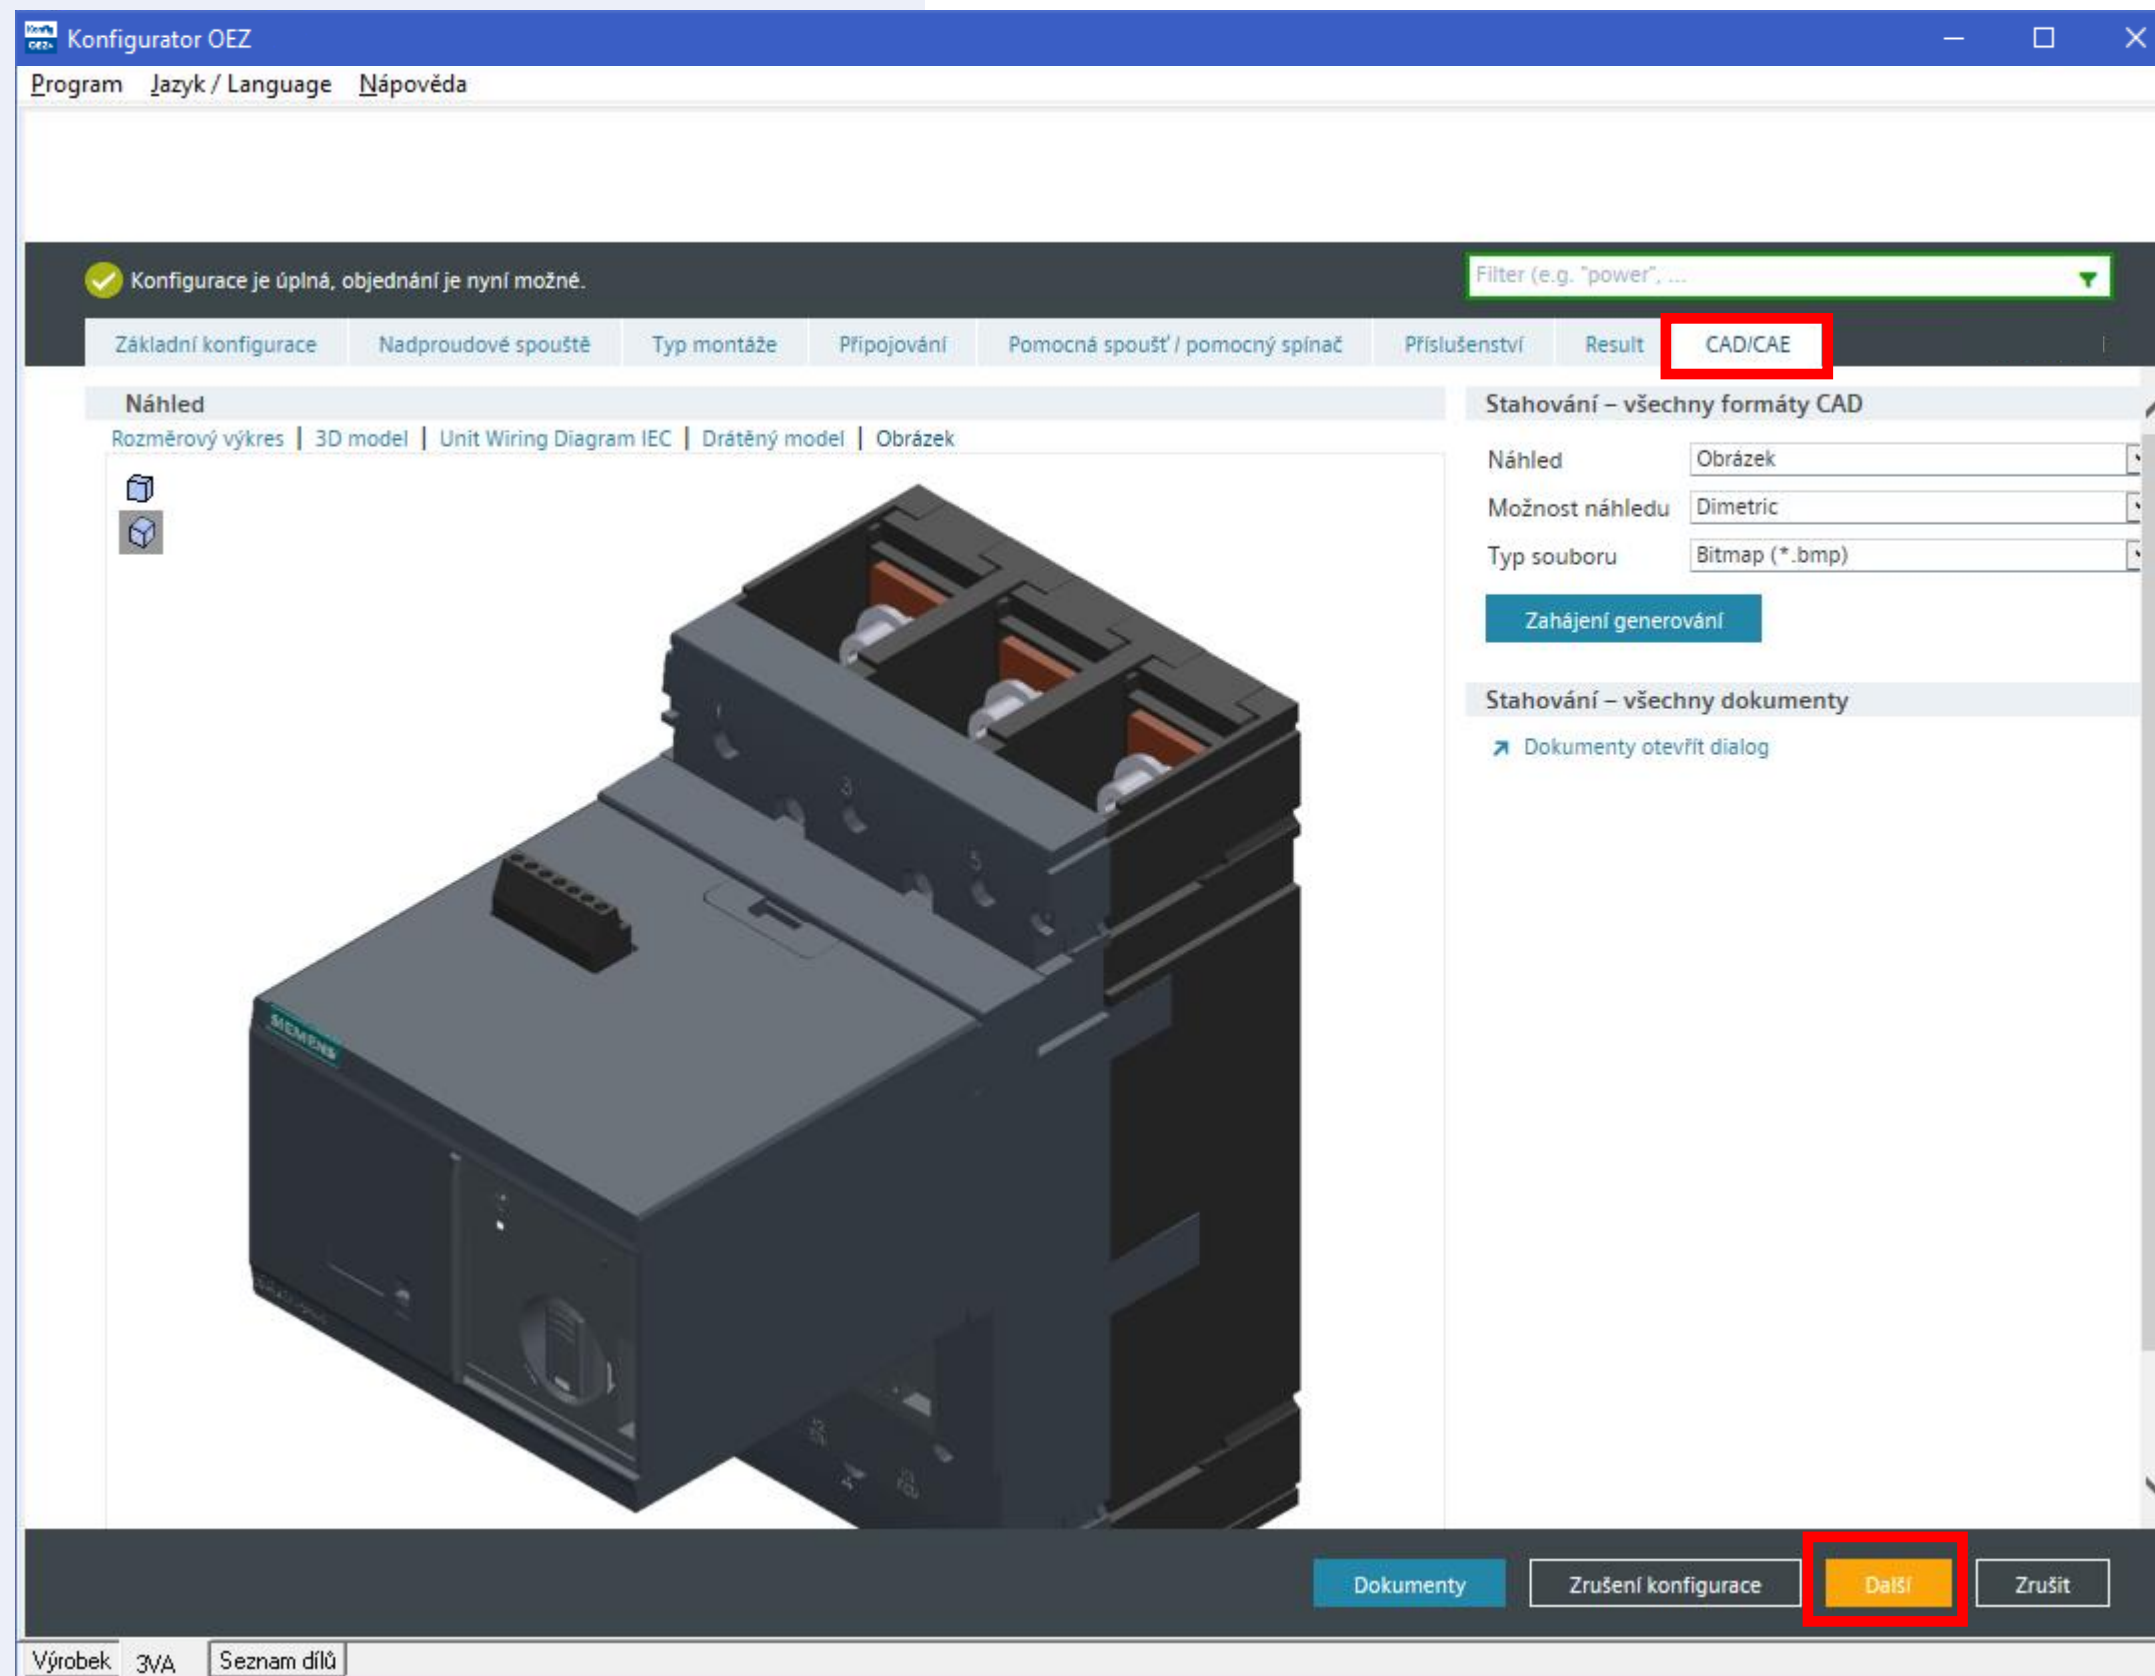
Konfigurator OEZ

Program Jazyk / Language Nápověda

Konfigurace je úplná, objednání je nyní možné.

Filter (e.g. "power", ...

Základní konfigurace | Nadproudové spouště | Typ montáže | Připojování | Pomocná spoušť / pomocný spínač | Příslušenství | Result | CAD/CAE

Náhled

Rozměrový výkres | 3D model | Unit Wiring Diagram IEC | Drátěný model | Obrázek

SIEMENS

Stahování – všechny formáty CAD

Náhled Obrázek

Možnost náhledu Dimetric

Typ souboru Bitmap (*.bmp)

Zahájení generování

Stahování – všechny dokumenty

Dokumenty otevřít dialog

Dokumenty Zrušení konfigurace Další Zrušit

Výrobek 3VA Seznam dílů